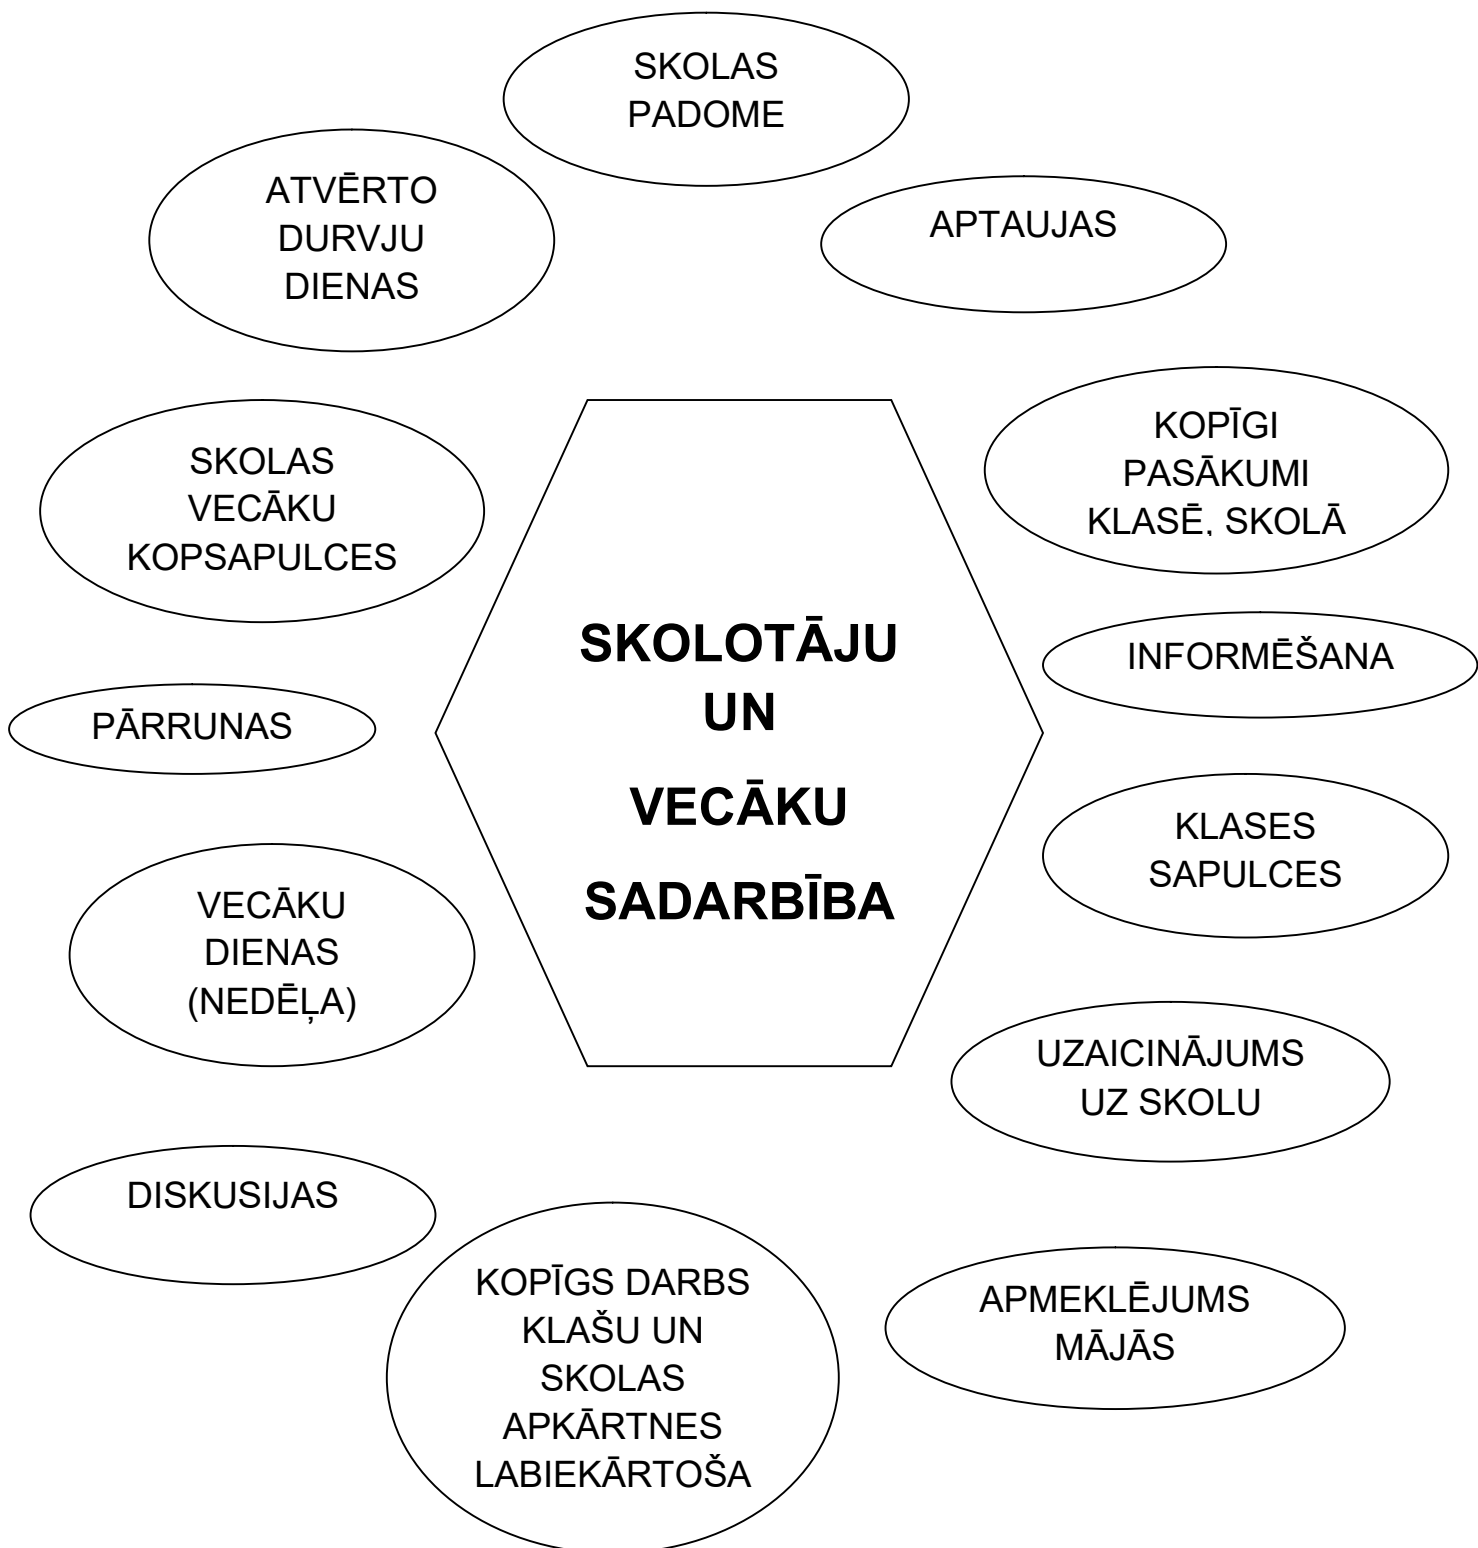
SKOLAS PADOME

ATVĒRTO DURVJU DIENAS

APTAUJAS

KOPĪGI PASĀKUMI KLASĒ, SKOLĀ

SKOLAS VECĀKU KOPSAPULCES

SKOLOTĀJU UN VECĀKU SADARBĪBA

INFORMĒŠANA

PĀRRUNAS

KLASES SAPULCES

VECĀKU DIENAS (NEDĒĻA)

UZAICINĀJUMS UZ SKOLU

DISKUSIJAS

KOPĪGS DARBS KLAŠU UN SKOLAS APKĀRTNES LABIEKĀRTOŠA

APMEKLĒJUMS MĀJĀS